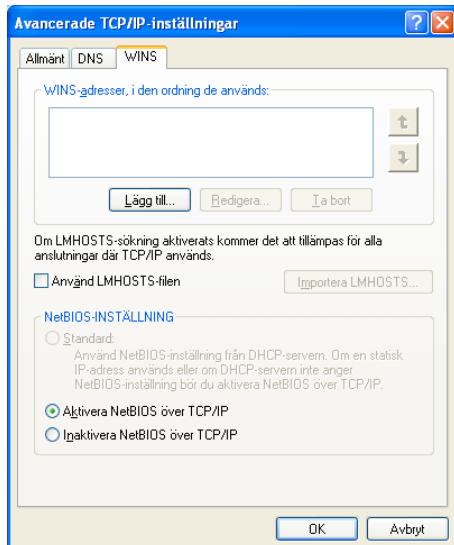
Avancerade TCP/IP-inställningar

Allmänt DNS WINS

WINS-adresser, i den ordning de används:

Lägg till... Redigera... Ta bort

Om LMHOSTS-sökning aktiverats kommer det att tillämpas för alla anslutningar där TCP/IP används.

Använd LMHOSTS-filen

Importera LMHOSTS...

NetBIOS-INSTÄLLNING

Standard:
Använd NetBIOS-inställning från DHCP-servern. Om en statisk IP-adress används eller om DHCP-servern inte anger NetBIOS-inställning bör du aktivera NetBIOS över TCP/IP.

Aktivera NetBIOS över TCP/IP

Inaktivera NetBIOS över TCP/IP

OK Avbryt